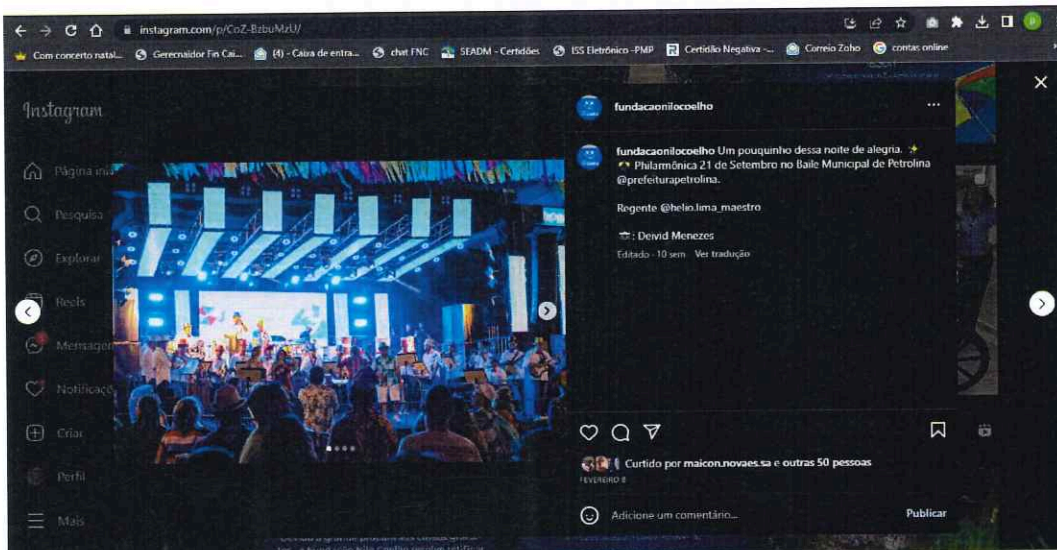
instagram.com/p/CoZ-BzbuMzU/

Com concerto natal... Gerenciador Fin Cai... (4) - Caixa de entra... chat FNC SEADM - Certidões ISS Eletrônico -PMP Certidão Negativa -... Correio Zoho contas online

Instagram

Página ini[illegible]

Pesquisa

Explorar

Reels

Mensagen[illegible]

Notificaçõ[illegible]

Criar

Perfil

Mais

fundacaonilocoelho ...

fundacaonilocoelho Um pouquinho dessa noite de alegria. ✨ Philarmônica 21 de Setembro no Baile Municipal de Petrolina @prefeiturapetrolina.

Regente @helio.lima_maestro

: Deivid Menezes

Editado · 10 sem Ver tradução

Curtido por maicon.novaes.sa e outras 50 pessoas

FEVEREIRO 8

Adicione um comentário...

Publicar